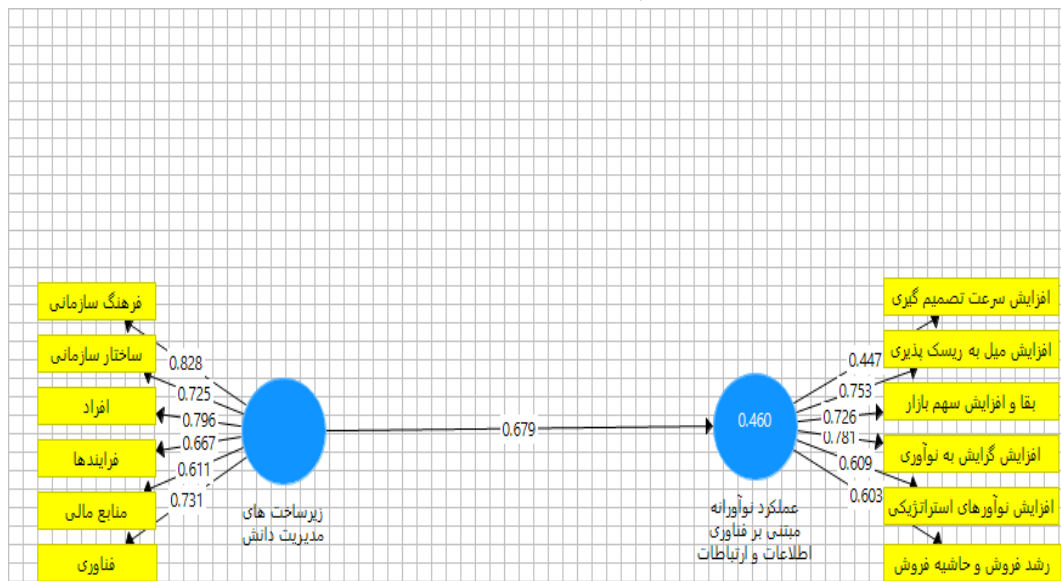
فرهنگ سازمانی
ساختار سازمانی
افراد
فرایندها
منابع مالی
فناوری
0.828
0.725
0.796
0.667
0.611
0.731
زیرساخت های مدیریت دانش
0.679
0.460
عملکرد نوآورانه مبتنی بر فناوری اطلاعات و ارتباطات
0.447
0.753
0.726
0.781
0.609
0.603
افزایش سرعت تصمیم گیری
افزایش میل به ریسک پذیری
بقا و افزایش سهم بازار
افزایش گرایش به نوآوری
افزایش نوآورهای استراتژیکی
رشد فروش و حاشیه فروش